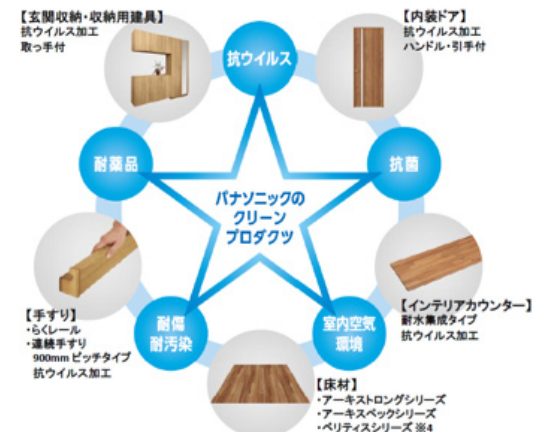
【玄関収納・収納用建具】
抗ウイルス加工
取っ手付

抗ウイルス

【内装ドア】
抗ウイルス加工
ハンドル・引手付

耐薬品

抗菌

パナソニックの
クリーン
プロダクツ

【手すり】
・らくレール
・連続手すり
900mm ピッチタイプ
抗ウイルス加工

耐傷
耐汚染

室内空気
環境

【インテリアカウンター】
耐水集成タイプ
抗ウイルス加工

【床材】
・アーキストロングシリーズ
・アーキスペックシリーズ
・ベリティスシリーズ ※4